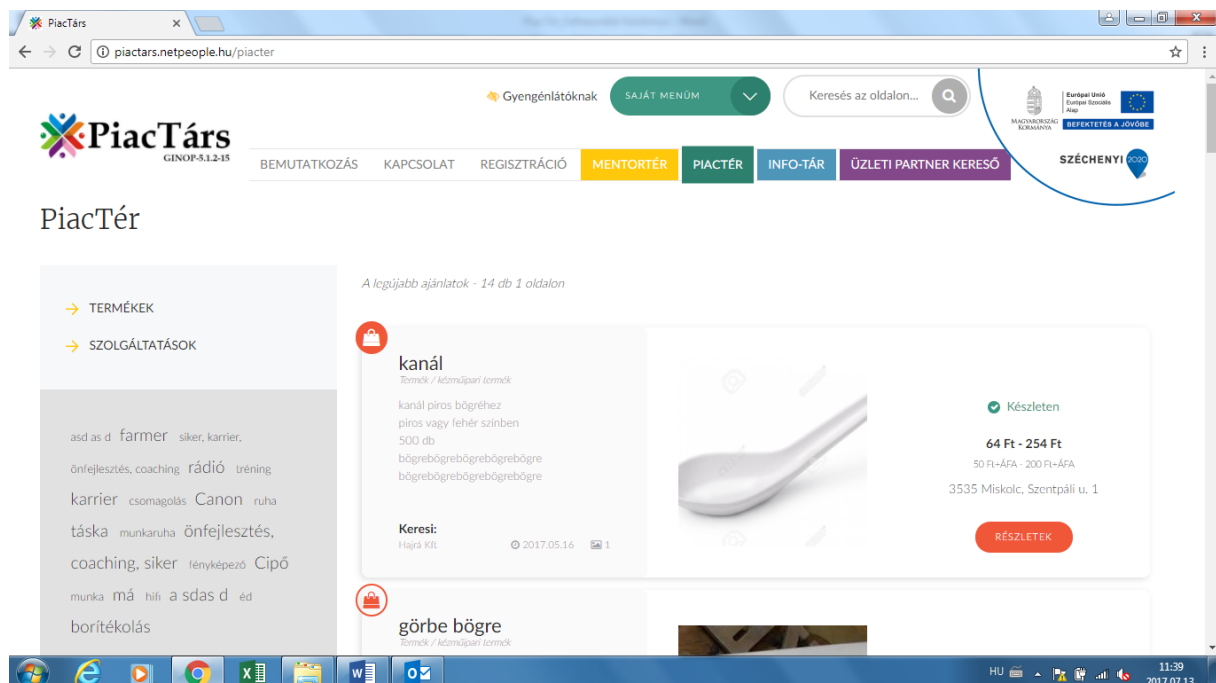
PiacTárs ×

piactars.netpeople.hu/piacter

Gyengénlátóknak SAJÁT MENÜM Keresés az oldalon...

Magyarország Kormánya Európai Unió Európai Szociális Alap BEFEKTETÉS A JÖVŐBE

SZÉCHENYI 2020

PiacTárs GINOP-5.1.2-15

BEMUTATKOZÁS KAPCSOLAT REGISZTRÁCIÓ MENTORTÉR PIACTÉR INFO-TÁR ÜZLETI PARTNER KERESŐ

PiacTér

TERMÉKEK

SZOLGÁLTATÁSOK

asd as d farmer siker, karrier, önfejlesztés, coaching rádió tréning karrier csomagolás Canon ruha táska munkaruha önfejlesztés, coaching, siker fényképező Cipő munka má hifi a sdas d éd borítékolás

A legújabb ajánlatok - 14 db 1 oldalon

kanál
Termék / kézműipari termék
kanál piros bögréhez
piros vagy fehér színben
500 db
bögrebögrebögrebögrebögre
bögrebögrebögrebögrebögre

Keresi:
Hajrá Kft 2017.05.16 1

Készleten
64 Ft - 254 Ft
50 Ft+ÁFA - 200 Ft+ÁFA
3535 Miskolc, Szentpáli u. 1
RÉSZLETEK

görbe bögre
Termék / kézműipari termék

HU 11:39 2017.07.13